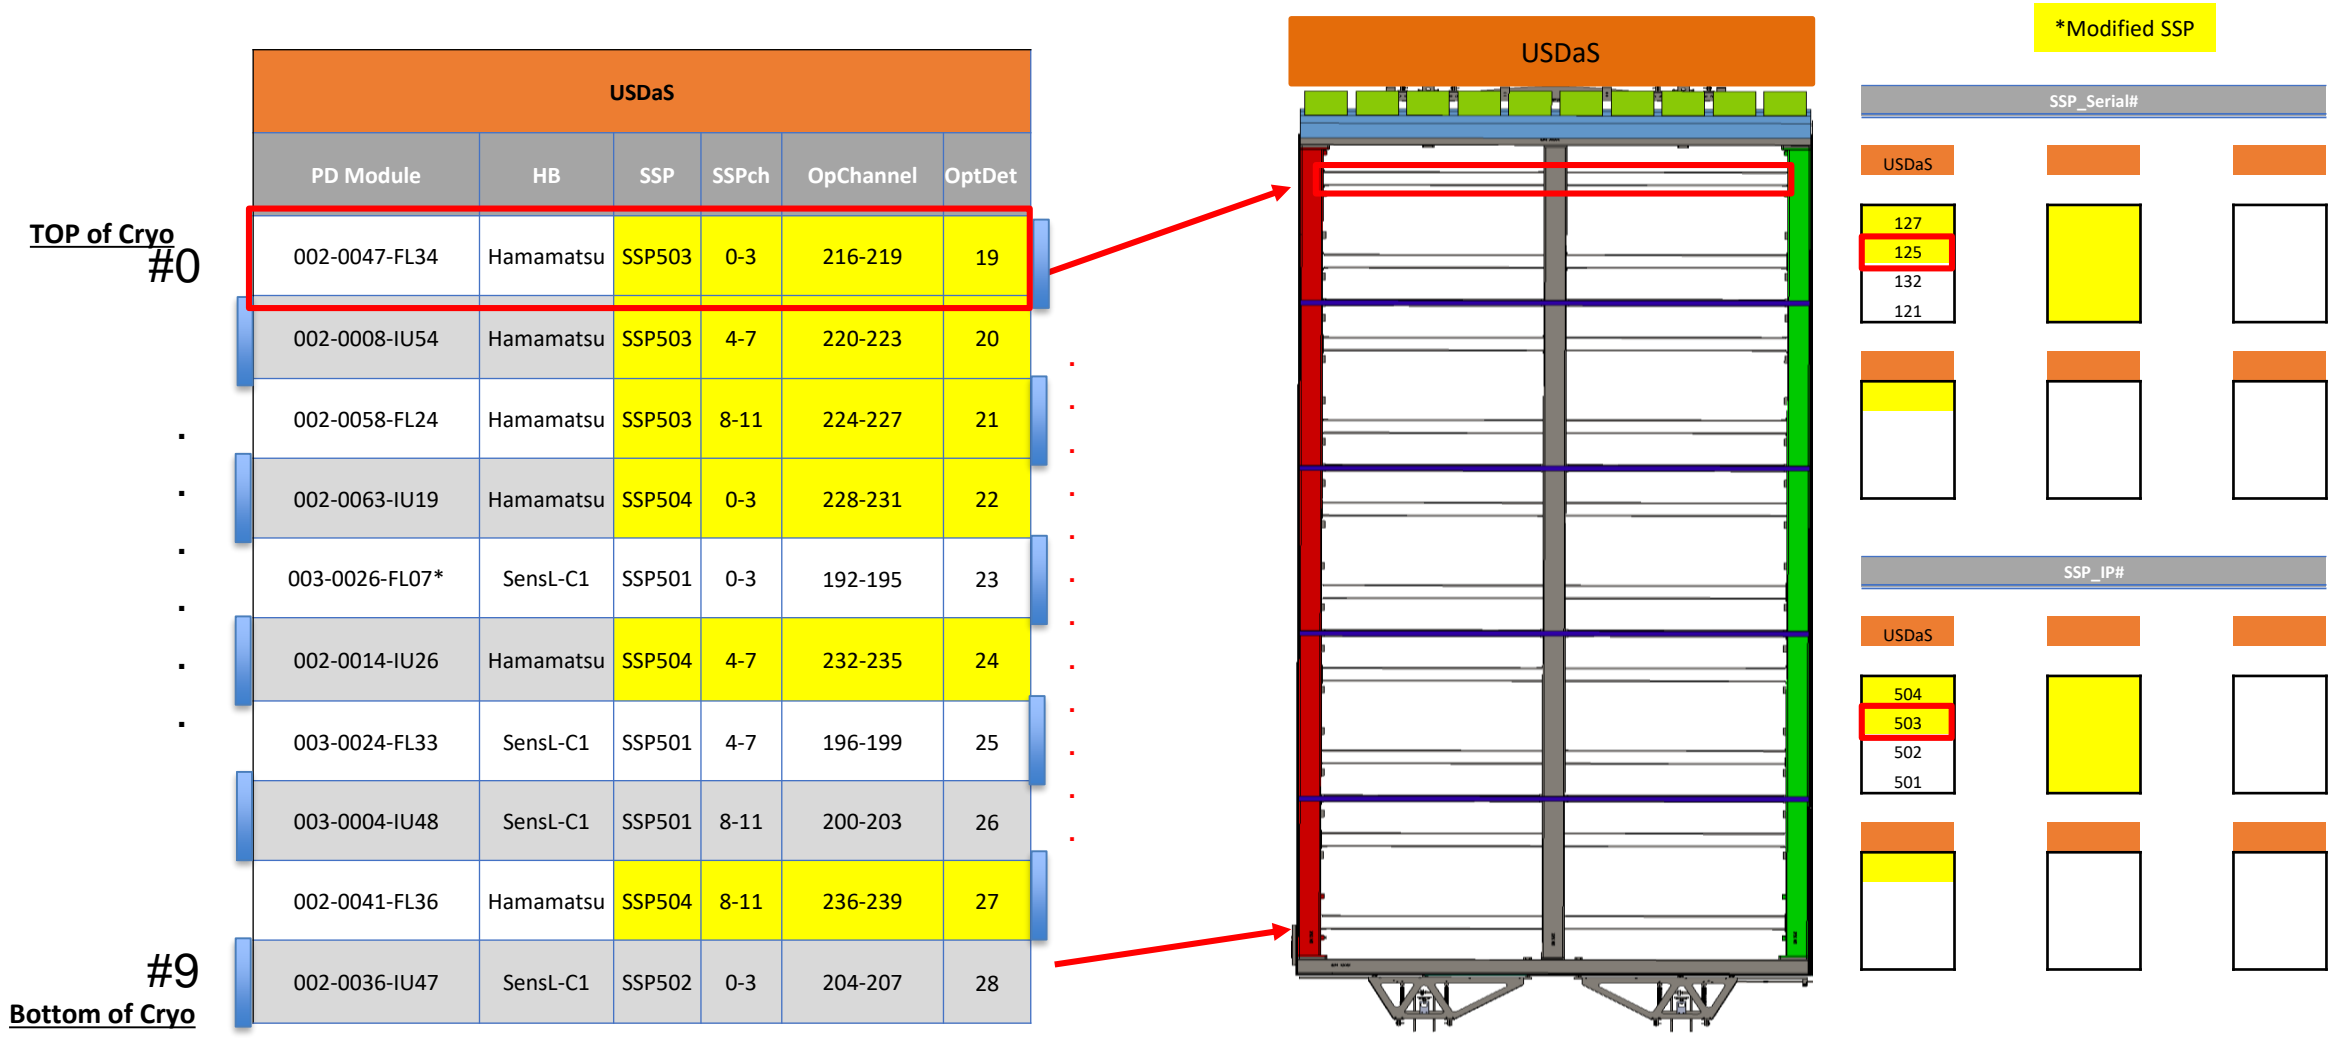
TOP of Cryo
#0

#9
Bottom of Cryo

USDaS

| PD Module | HB | SSP | SSPch | OpChannel | OptDet |
|---|---|---|---|---|---|
| 002-0047-FL34 | Hamamatsu | SSP503 | 0-3 | 216-219 | 19 |
| 002-0008-IU54 | Hamamatsu | SSP503 | 4-7 | 220-223 | 20 |
| 002-0058-FL24 | Hamamatsu | SSP503 | 8-11 | 224-227 | 21 |
| 002-0063-IU19 | Hamamatsu | SSP504 | 0-3 | 228-231 | 22 |
| 003-0026-FL07* | SensL-C1 | SSP501 | 0-3 | 192-195 | 23 |
| 002-0014-IU26 | Hamamatsu | SSP504 | 4-7 | 232-235 | 24 |
| 003-0024-FL33 | SensL-C1 | SSP501 | 4-7 | 196-199 | 25 |
| 003-0004-IU48 | SensL-C1 | SSP501 | 8-11 | 200-203 | 26 |
| 002-0041-FL36 | Hamamatsu | SSP504 | 8-11 | 236-239 | 27 |
| 002-0036-IU47 | SensL-C1 | SSP502 | 0-3 | 204-207 | 28 |

USDaS

*Modified SSP

SSP_Serial#

USDaS

127
125
132
121

SSP_IP#

USDaS

504
503
502
501